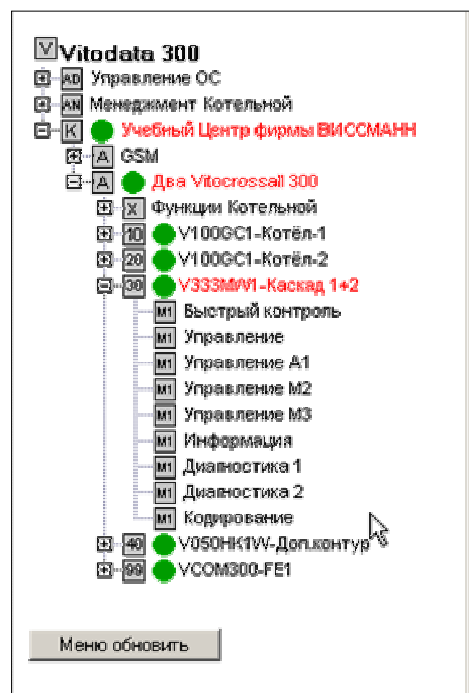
V Vitodata 300
AD Управление ОС
AN Менеджмент Котельной
K Учебный Центр фирмы ВИССМАНН
A GSM
A Два Vitocrossal 300
X Функции Котельной
10 V100GC1-Котёл-1
20 V100GC1-Котёл-2
30 V333MW1-Каскад 1+2
M1 Быстрый контроль
M1 Управление
M1 Управление A1
M1 Управление M2
M1 Управление M3
M1 Информация
M1 Диагностика 1
M1 Диагностика 2
M1 Кодирование
40 V050HK1W-Доп.контур
99 VCOM300-FE1

Меню обновить